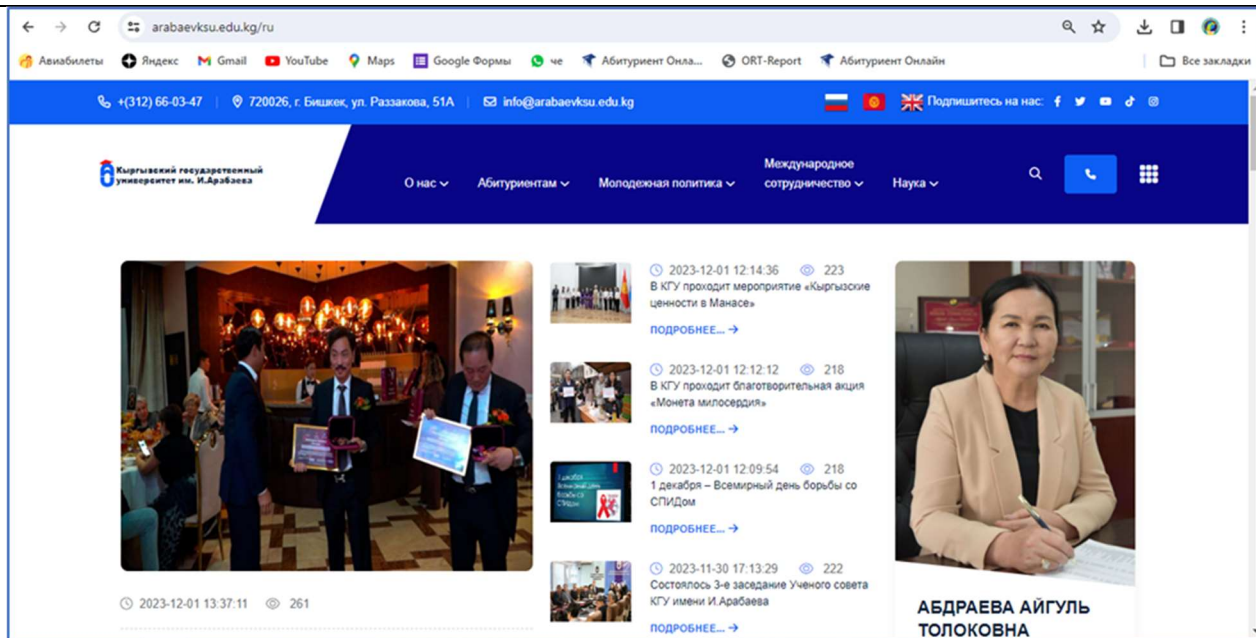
arabaevksu.edu.kg/ru

Авиабилеты Яндекс Gmail YouTube Maps Google Формы че Абитуриент Онла... ORT-Report Абитуриент Онлайн Все закладки

+(312) 66-03-47 | 720026, г. Бишкек, ул. Раззакова, 51А | info@arabaevksu.edu.kg Подпишитесь на нас:

Кыргызский государственный университет им. И.Арабаева

О нас Абитуриентам Молодежная политика Международное сотрудничество Наука

2023-12-01 13:37:11 261

2023-12-01 12:14:36 223
В КГУ проходит мероприятие «Кыргызские ценности в Манасе»
ПОДРОБНЕЕ...

2023-12-01 12:12:12 218
В КГУ проходит благотворительная акция «Монета милосердия»
ПОДРОБНЕЕ...

2023-12-01 12:09:54 218
1 декабря – Всемирный день борьбы со СПИДом
ПОДРОБНЕЕ...

2023-11-30 17:13:29 222
Состоялось 3-е заседание Ученого совета КГУ имени И.Арабаева
ПОДРОБНЕЕ...

АБДРАЕВА АЙГУЛЬ ТОЛОКОВНА